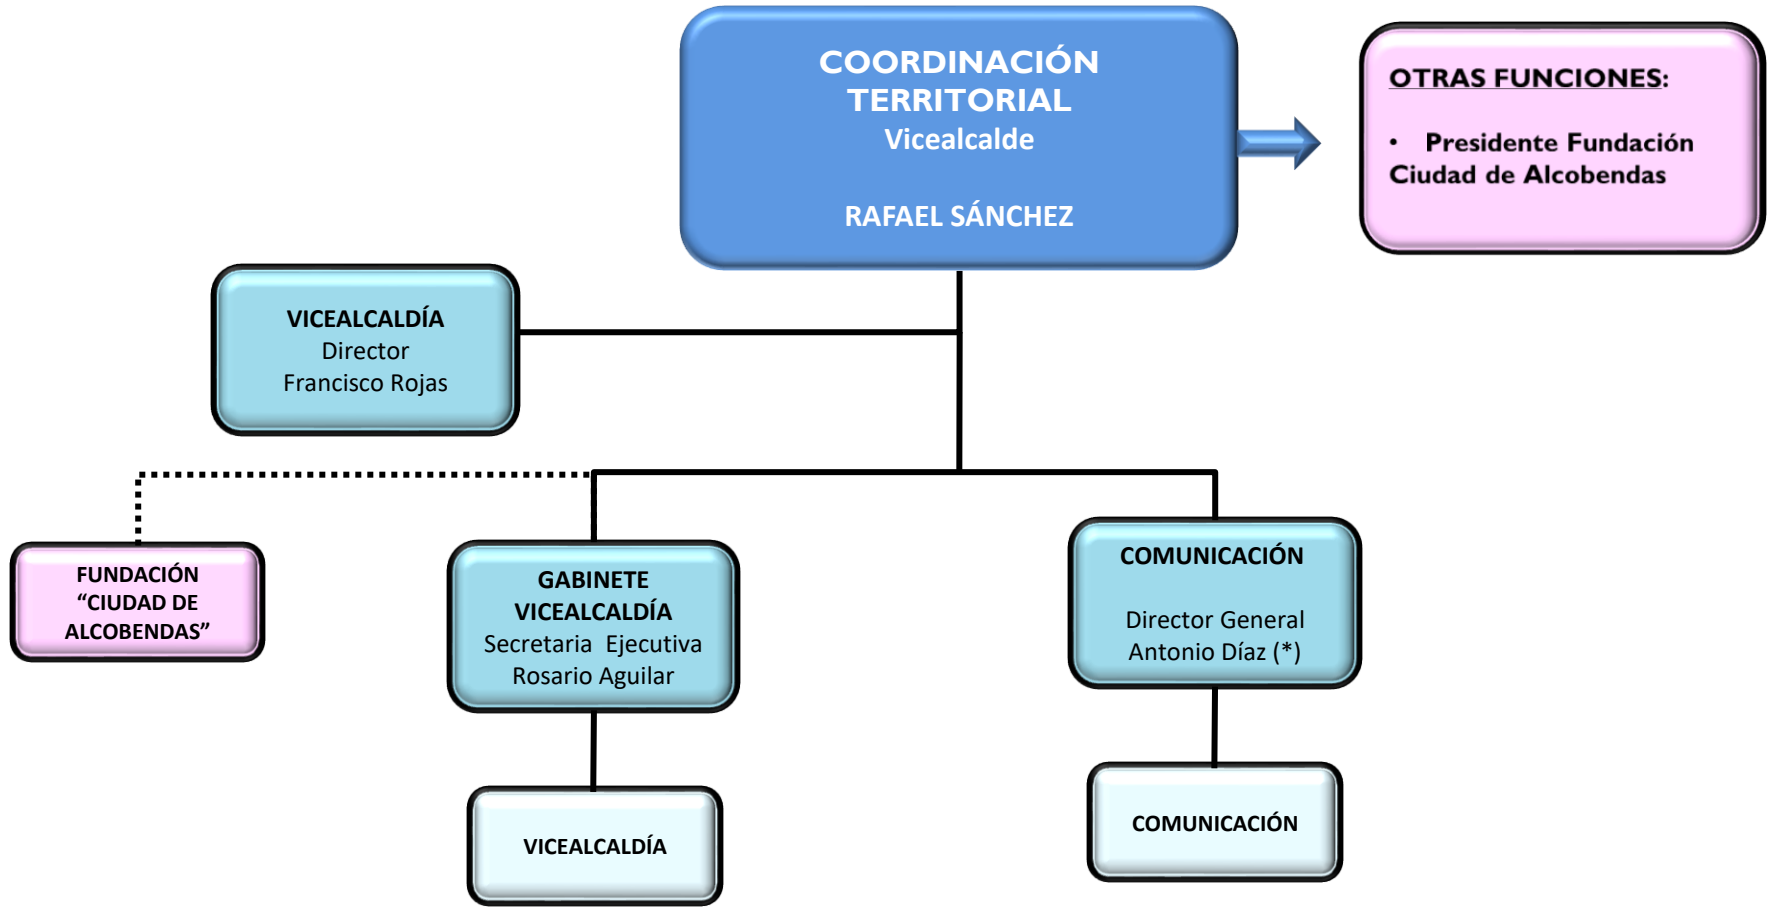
COORDINACIÓN TERRITORIAL
Vicealcalde

RAFAEL SÁNCHEZ

OTRAS FUNCIONES:

• Presidente Fundación Ciudad de Alcobendas

VICEALCALDÍA
Director
Francisco Rojas

FUNDACIÓN "CIUDAD DE ALCOBENDAS"

GABINETE VICEALCALDÍA
Secretaria Ejecutiva
Rosario Aguilar

COMUNICACIÓN

Director General
Antonio Díaz (*)

VICEALCALDÍA

COMUNICACIÓN